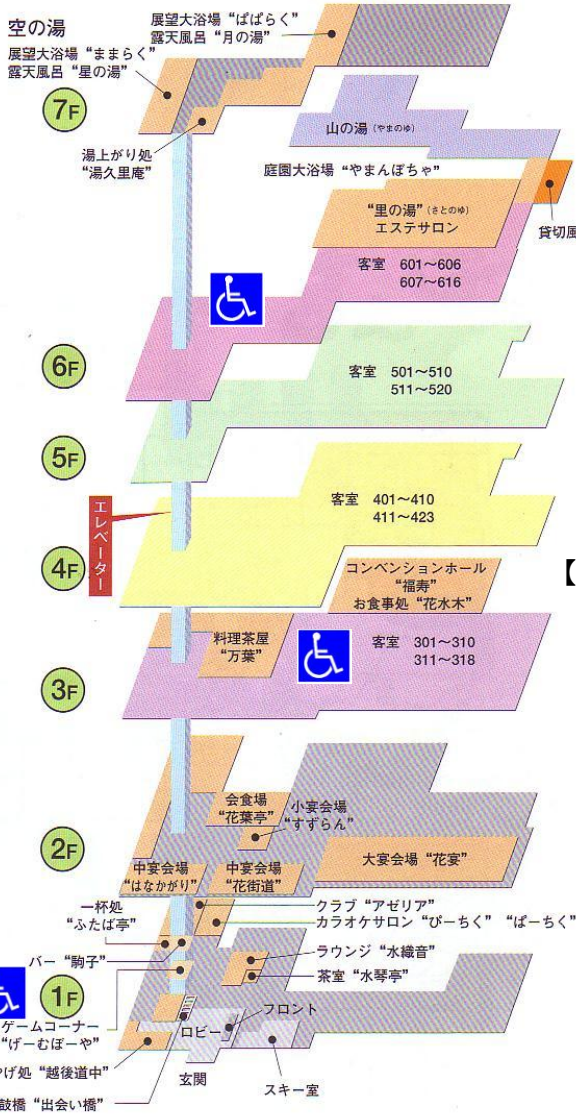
空の湯
展望大浴場 "まますらく"
露天風呂 "星の湯"
展望大浴場 "ぱぱらく"
露天風呂 "月の湯"
7F
湯上がり処
"湯久里庵"
山の湯 (やまのゆ)
庭園大浴場 "やまんぼちゃ"
"里の湯" (さとのゆ)
エステサロン
貸切風
客室 601~606
607~616
6F
客室 501~510
511~520
5F
エレベーター
客室 401~410
411~423
4F
コンベンションホール
"福寿"
お食事処 "花水木"
【
料理茶屋
"万葉"
客室 301~310
311~318
3F
会食場
"花葉亭"
小宴会場
"すずらん"
2F
大宴会場 "花宴"
中宴会場
"はなかがり"
中宴会場
"花街道"
一杯処
"ふたば亭"
クラブ "アゼリア"
カラオケサロン "ぴーちく" "ぱーちく"
バー "駒子"
ラウンジ "水織音"
茶室 "水琴亭"
1F
ゲームコーナー
"げーむぼーや"
フロント
ロビー
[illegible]げ処 "越後道中"
玄関
スキー室
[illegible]鼓橋 "出会い橋"